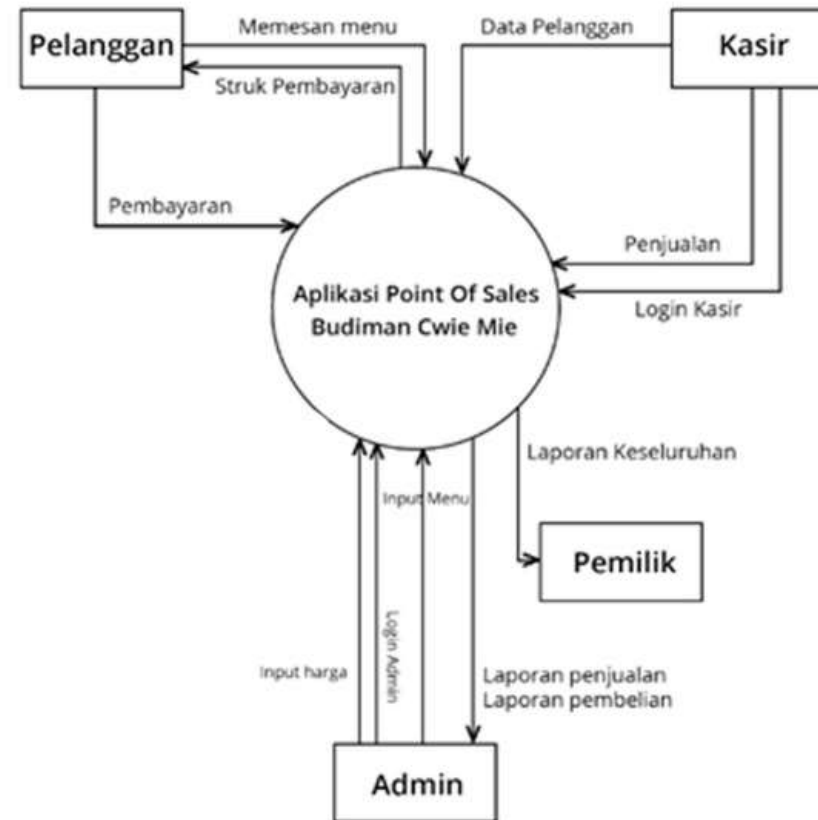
Pelanggan

Memesan menu

Struk Pembayaran

Data Pelanggan

Kasir

Pembayaran

Penjualan

Aplikasi Point Of Sales Budiman Cwie Mie

Login Kasir

Laporan Keseluruhan

Input Menu

Pemilik

Login Admin

Input harga

Laporan penjualan
Laporan pembelian

Admin